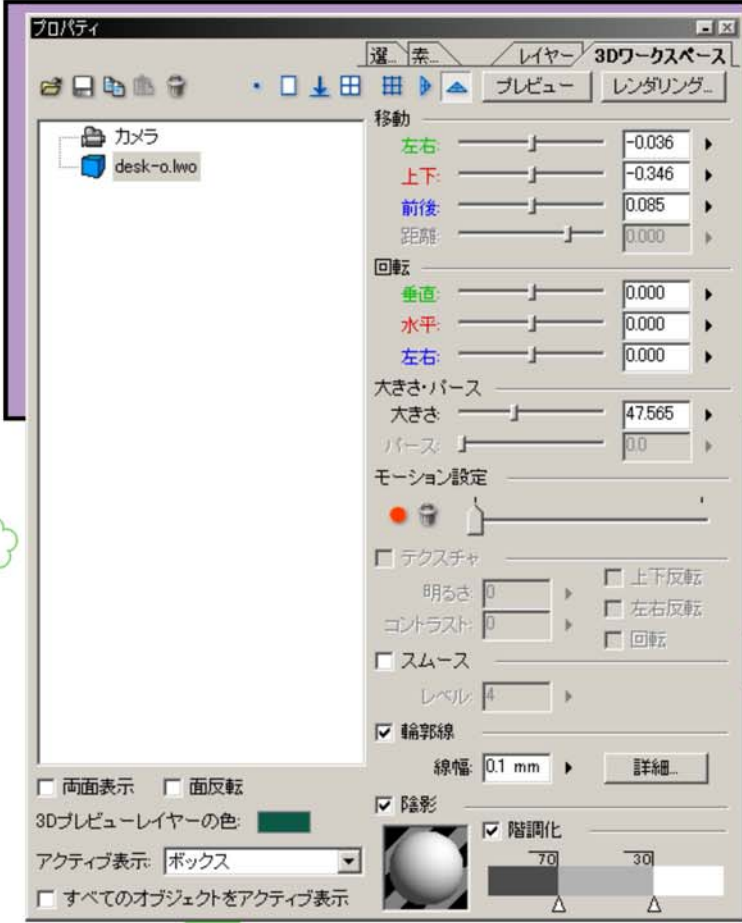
プロパティ

選.. 素.. レイヤー 3Dワークスペース

プレビュー レンダリング...

カメラ
desk-o.lwo

移動
左右: -0.036
上下: -0.346
前後: 0.085
距離: 0.000

回転
垂直: 0.000
水平: 0.000
左右: 0.000

大きさ・パース
大きさ: 47.565
パース: 0.0

モーション設定

テクスチャ
明るさ: 0
コントラスト: 0
上下反転
左右反転
回転

スムース
レベル: 4

輪郭線
線幅: 0.1 mm
詳細...

陰影
階調化
70
30

両面表示 面反転
3Dプレビューレイヤーの色:
アクティブ表示: ボックス
すべてのオブジェクトをアクティブ表示